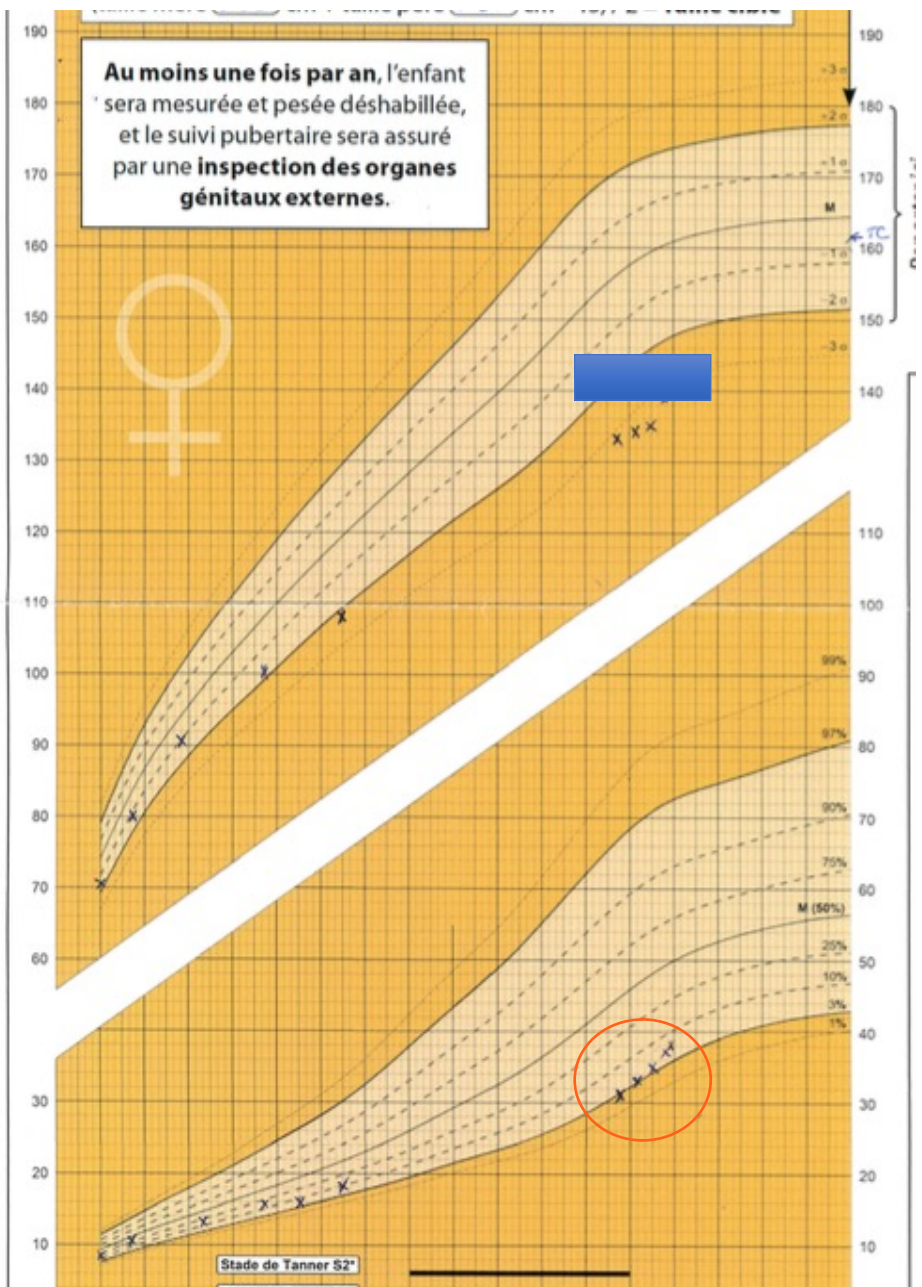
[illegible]

Au moins une fois par an, l'enfant sera mesurée et pesée déshabillée, et le suivi pubertaire sera assuré par une inspection des organes génitaux externes.

190
180
170
160
150
140
130
120
110
100
90
80
70
60
30
20
10

+3 σ
+2 σ
+1 σ
M
-1 σ
-2 σ
-3 σ

TC

190
180
170
160
150
140
110
100
90
80
70
60
50
40
30
20
10

99%
97%
90%
75%
M (50%)
25%
10%
3%
1%

Stade de Tanner S2*